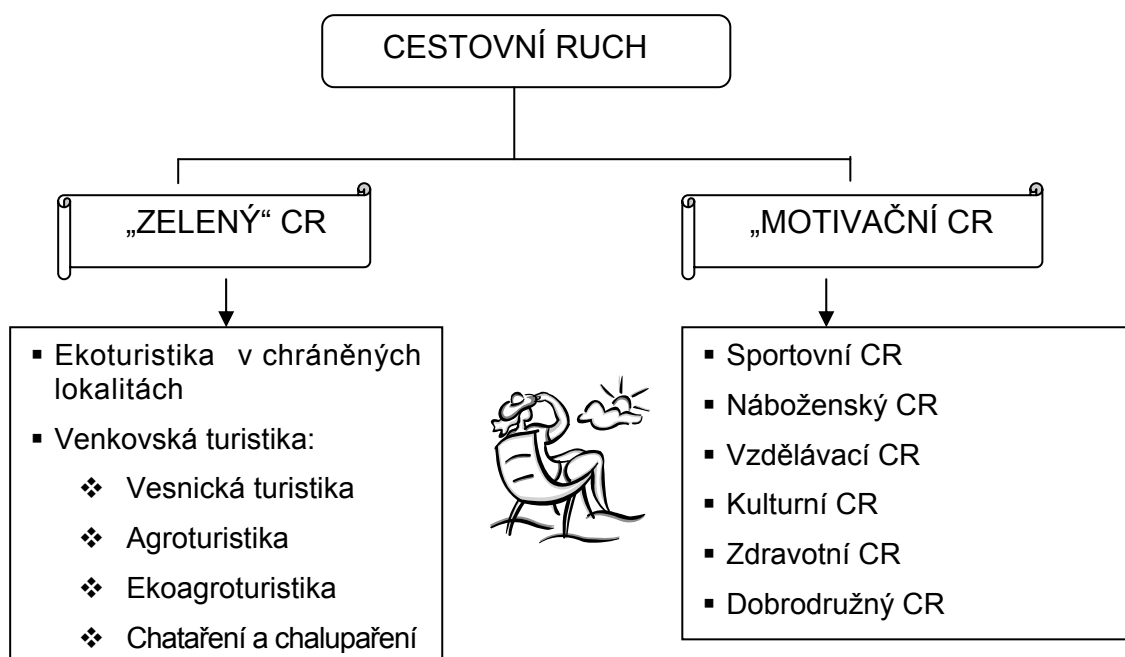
CESTOVNÍ RUCH

„ZELENÝ“ CR

- Ekoturistika v chráněných lokalitách
- Venkovská turistika:
  - Vesnická turistika
  - Agroturistika
  - Ekoagroturistika
  - Chataření a chalupaření

„MOTIVAČNÍ CR

- Sportovní CR
- Náboženský CR
- Vzdělávací CR
- Kulturní CR
- Zdravotní CR
- Dobrodružný CR